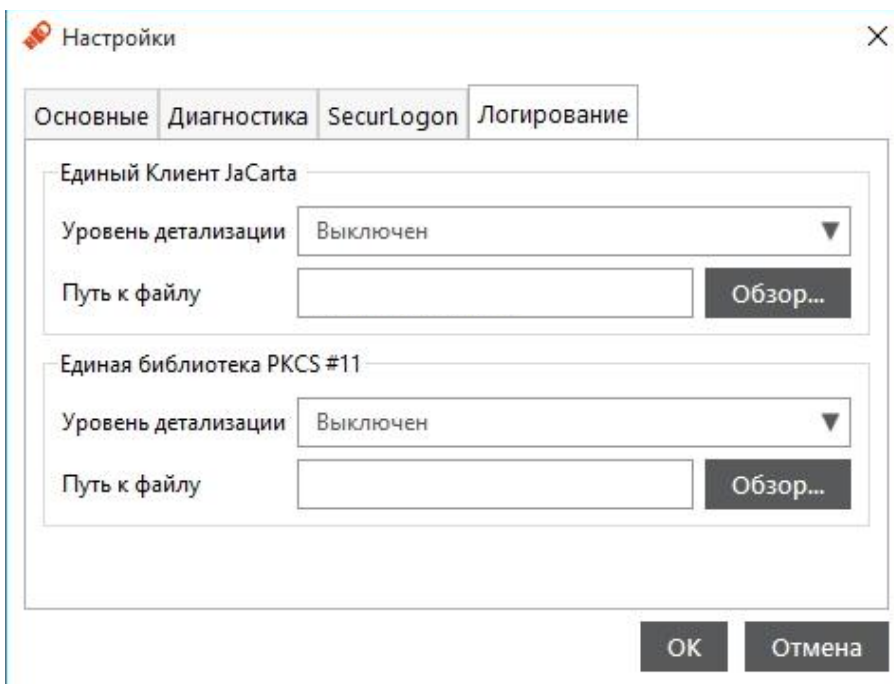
Настройки

×

Основные Диагностика SecurLogon Логирование

Единый Клиент JaCarta

Уровень детализации Выключен

Путь к файлу Обзор...

Единая библиотека PKCS #11

Уровень детализации Выключен

Путь к файлу Обзор...

OK Отмена